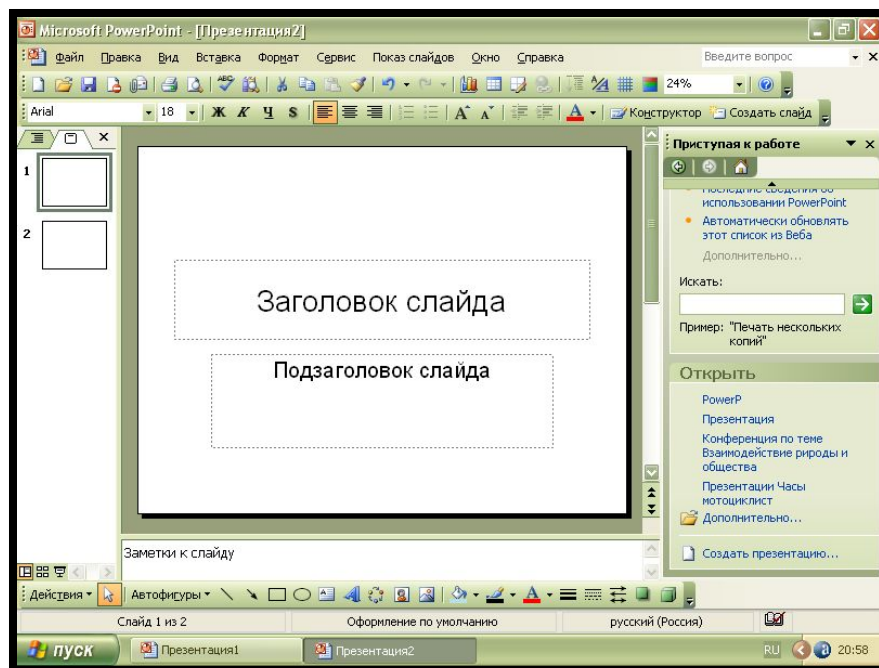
Microsoft PowerPoint - [Презентация2]

Файл Правка Вид Вставка Формат Сервис Показ слайдов Окно Справка

Введите вопрос

24%

Arial 18 Ж К Ч S Конструктор Создать слайд

1

2

Заголовок слайда

Подзаголовок слайда

Приступая к работе

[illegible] сведения об использовании PowerPoint

Автоматически обновлять этот список из Веба

Дополнительно...

Искать:

Пример: "Печать нескольких копий"

Открыть

PowerP

Презентация

Конференция по теме Взаимодействие природы и общества

Презентации Часы мотоциклист

Дополнительно...

Создать презентацию...

Заметки к слайду

Действия Автофигуры

Слайд 1 из 2 Оформление по умолчанию русский (Россия)

пуск Презентация1 Презентация2 RU 20:58